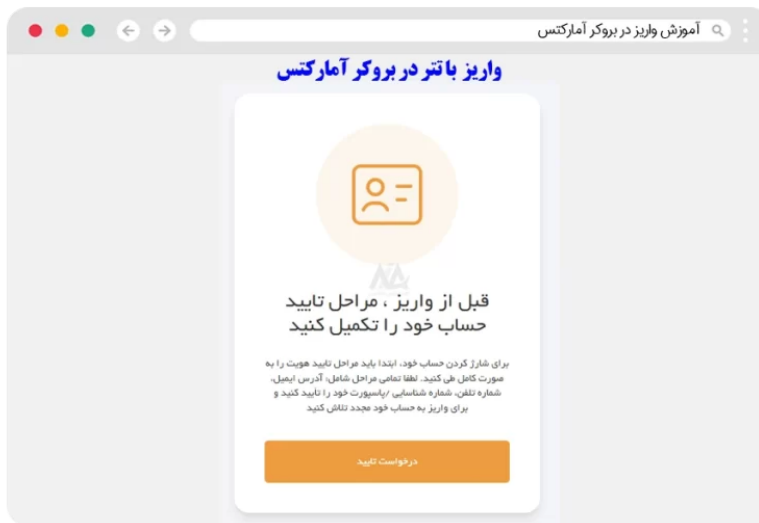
آموزش واریز در بروکر آمارکتس

واریز با تتر در بروکر آمارکتس

قبل از واریز ، مراحل تایید حساب خود را تکمیل کنید

برای شارژ کردن حساب خود، ابتدا باید مراحل تایید هویت را به صورت کامل طی کنید. لطفا تمامی مراحل شامل، آدرس ایمیل، شماره تلفن، شماره شناسایی /پاسپورت خود را تایید کنید و برای واریز به حساب خود مجدد تلاش کنید

درخواست تایید